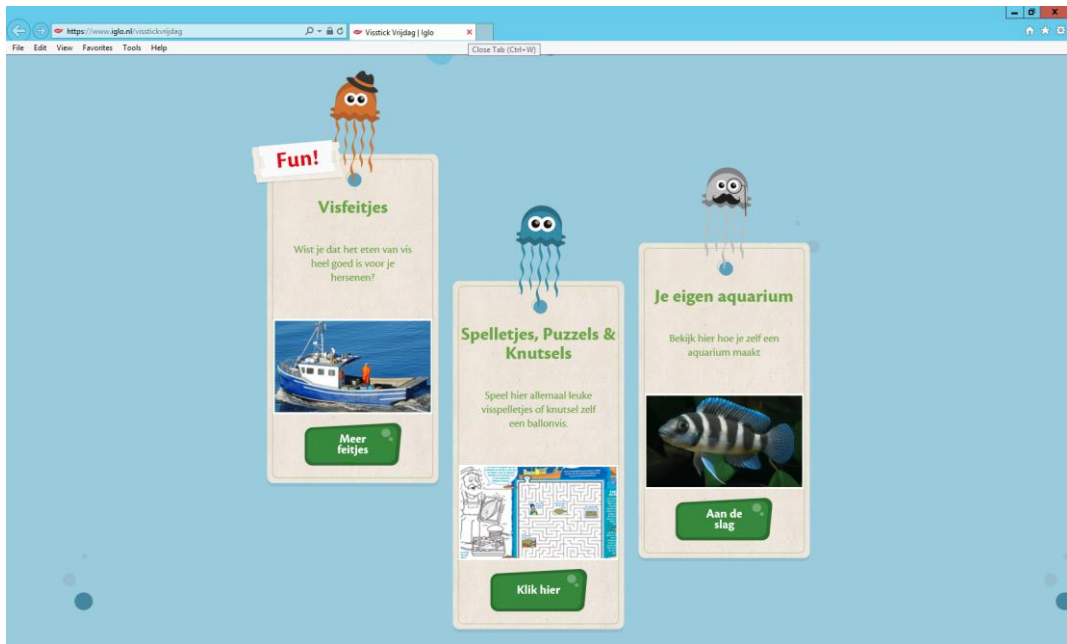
https://www.iglo.nl/visstickvrijdag

Visstick Vrijdag | Iglo

Close Tab (Ctrl+W)

File Edit View Favorites Tools Help

Fun!

Visfeitjes

Wist je dat het eten van vis heel goed is voor je hersenen?

Meer feitjes

Spelletjes, Puzzels & Knutsels

Speel hier allemaal leuke visspelletjes of knutsel zelf een ballonvis.

Klik hier

Je eigen aquarium

Bekijk hier hoe je zelf een aquarium maakt

Aan de slag